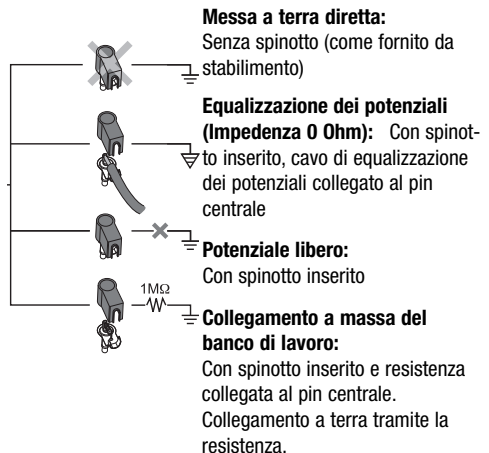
**Messa a terra diretta:**
Senza spinotto (come fornito da stabilimento)

**Equalizzazione dei potenziali (Impedenza 0 Ohm):** Con spinotto inserito, cavo di equalizzazione dei potenziali collegato al pin centrale

**Potenziale libero:**
Con spinotto inserito

1MΩ

**Collegamento a massa del banco di lavoro:**
Con spinotto inserito e resistenza collegata al pin centrale. Collegamento a terra tramite la resistenza.